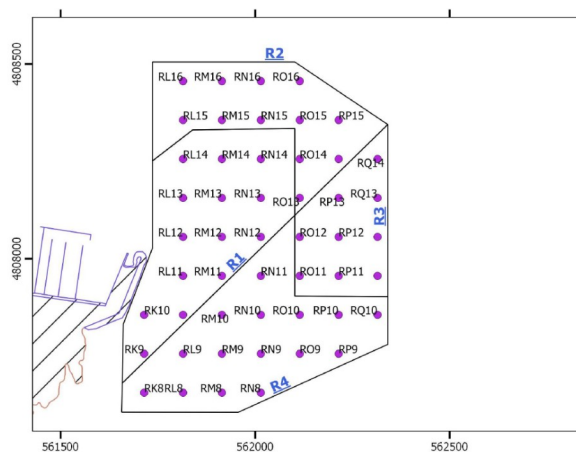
4808500
4808000
561500
562000
562500
R2
R1
R3
R4
RL16 RM16 RN16 RO16
RL15 RM15 RN15 RO15 RP15
RL14 RM14 RN14 RO14
RQ14
RL13 RM13 RN13
RO13 RP13 RQ13
RL12 RM12 RN12 RO12 RP12
RL11 RM11 RN11 RO11 RP11
RK10 RM10 RN10 RO10 RP10 RQ10
RK9 RL9 RM9 RN9 RO9 RP9
RK8RL8 RM8 RN8